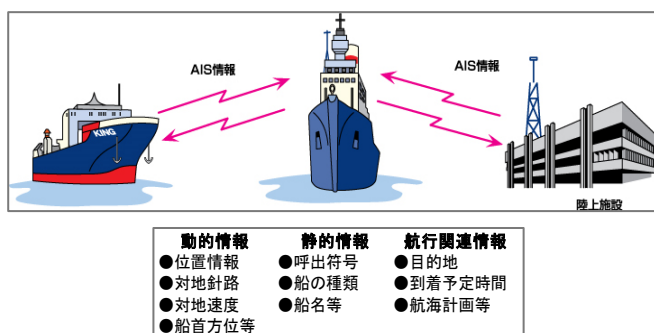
AIS情報

AIS情報

KING

陸上施設

| 動的情報 | 静的情報 | 航行関連情報 |
|---|---|---|
| ●位置情報 | ●呼出符号 | ●目的地 |
| ●対地針路 | ●船の種類 | ●到着予定時間 |
| ●対地速度 | ●船名等 | ●航海計画等 |
| ●船首方位等 | | |